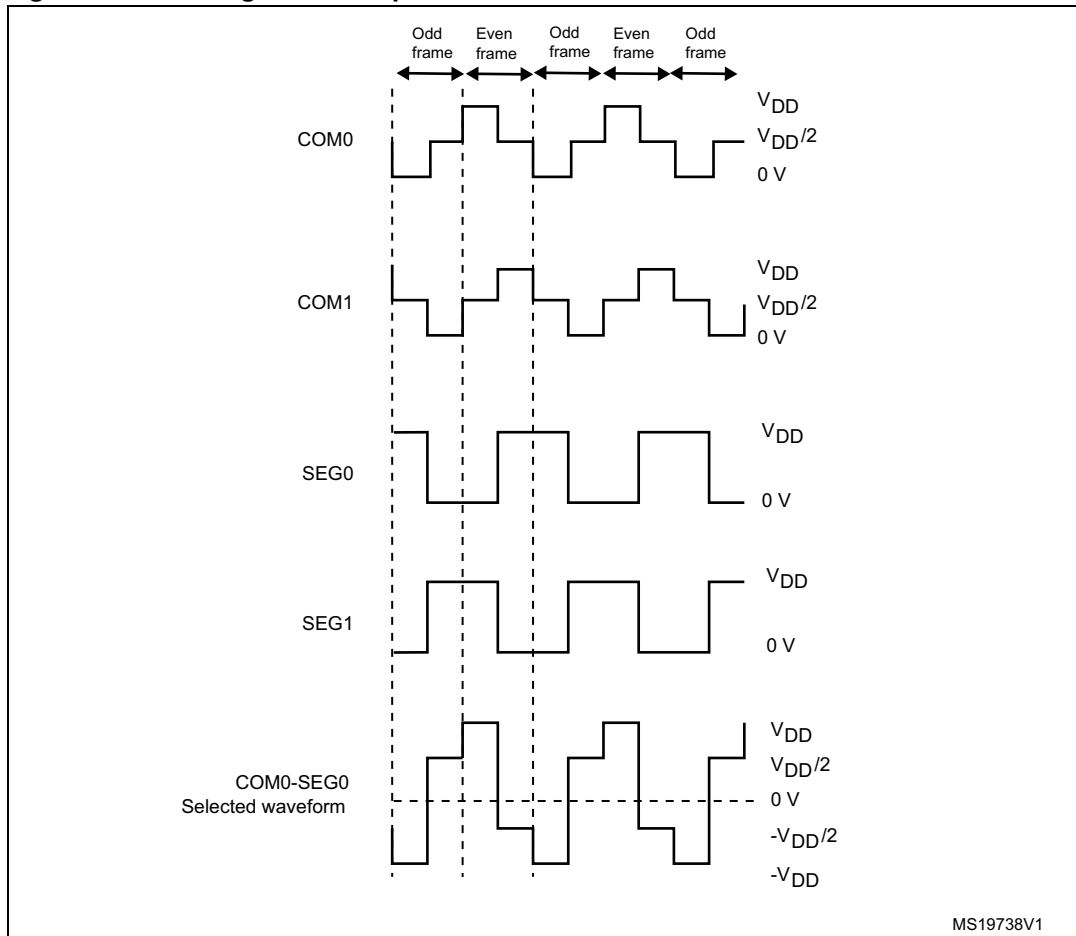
Odd frame
Even frame
Odd frame
Even frame
Odd frame

COM0
$V_{DD}$
$V_{DD}/2$
0 V

COM1
$V_{DD}$
$V_{DD}/2$
0 V

SEG0
$V_{DD}$
0 V

SEG1
$V_{DD}$
0 V

COM0-SEG0
Selected waveform
$V_{DD}$
$V_{DD}/2$
0 V
$-V_{DD}/2$
$-V_{DD}$

MS19738V1